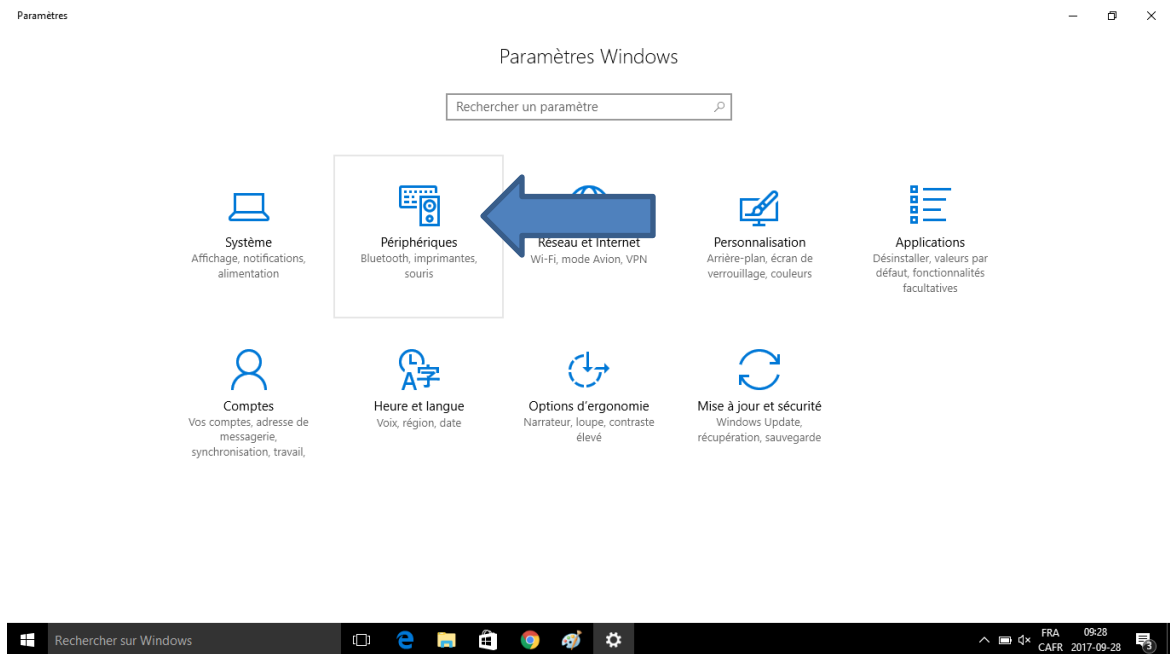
Paramètres

Paramètres Windows

Rechercher un paramètre

Système
Affichage, notifications, alimentation

Périphériques
Bluetooth, imprimantes, souris

Réseau et Internet
Wi-Fi, mode Avion, VPN

Personnalisation
Arrière-plan, écran de verrouillage, couleurs

Applications
Désinstaller, valeurs par défaut, fonctionnalités facultatives

Comptes
Vos comptes, adresse de messagerie, synchronisation, travail,

Heure et langue
Voix, région, date

Options d'ergonomie
Narrateur, loupe, contraste élevé

Mise à jour et sécurité
Windows Update, récupération, sauvegarde

Rechercher sur Windows

FRA CAFR 09:28 2017-09-28 3